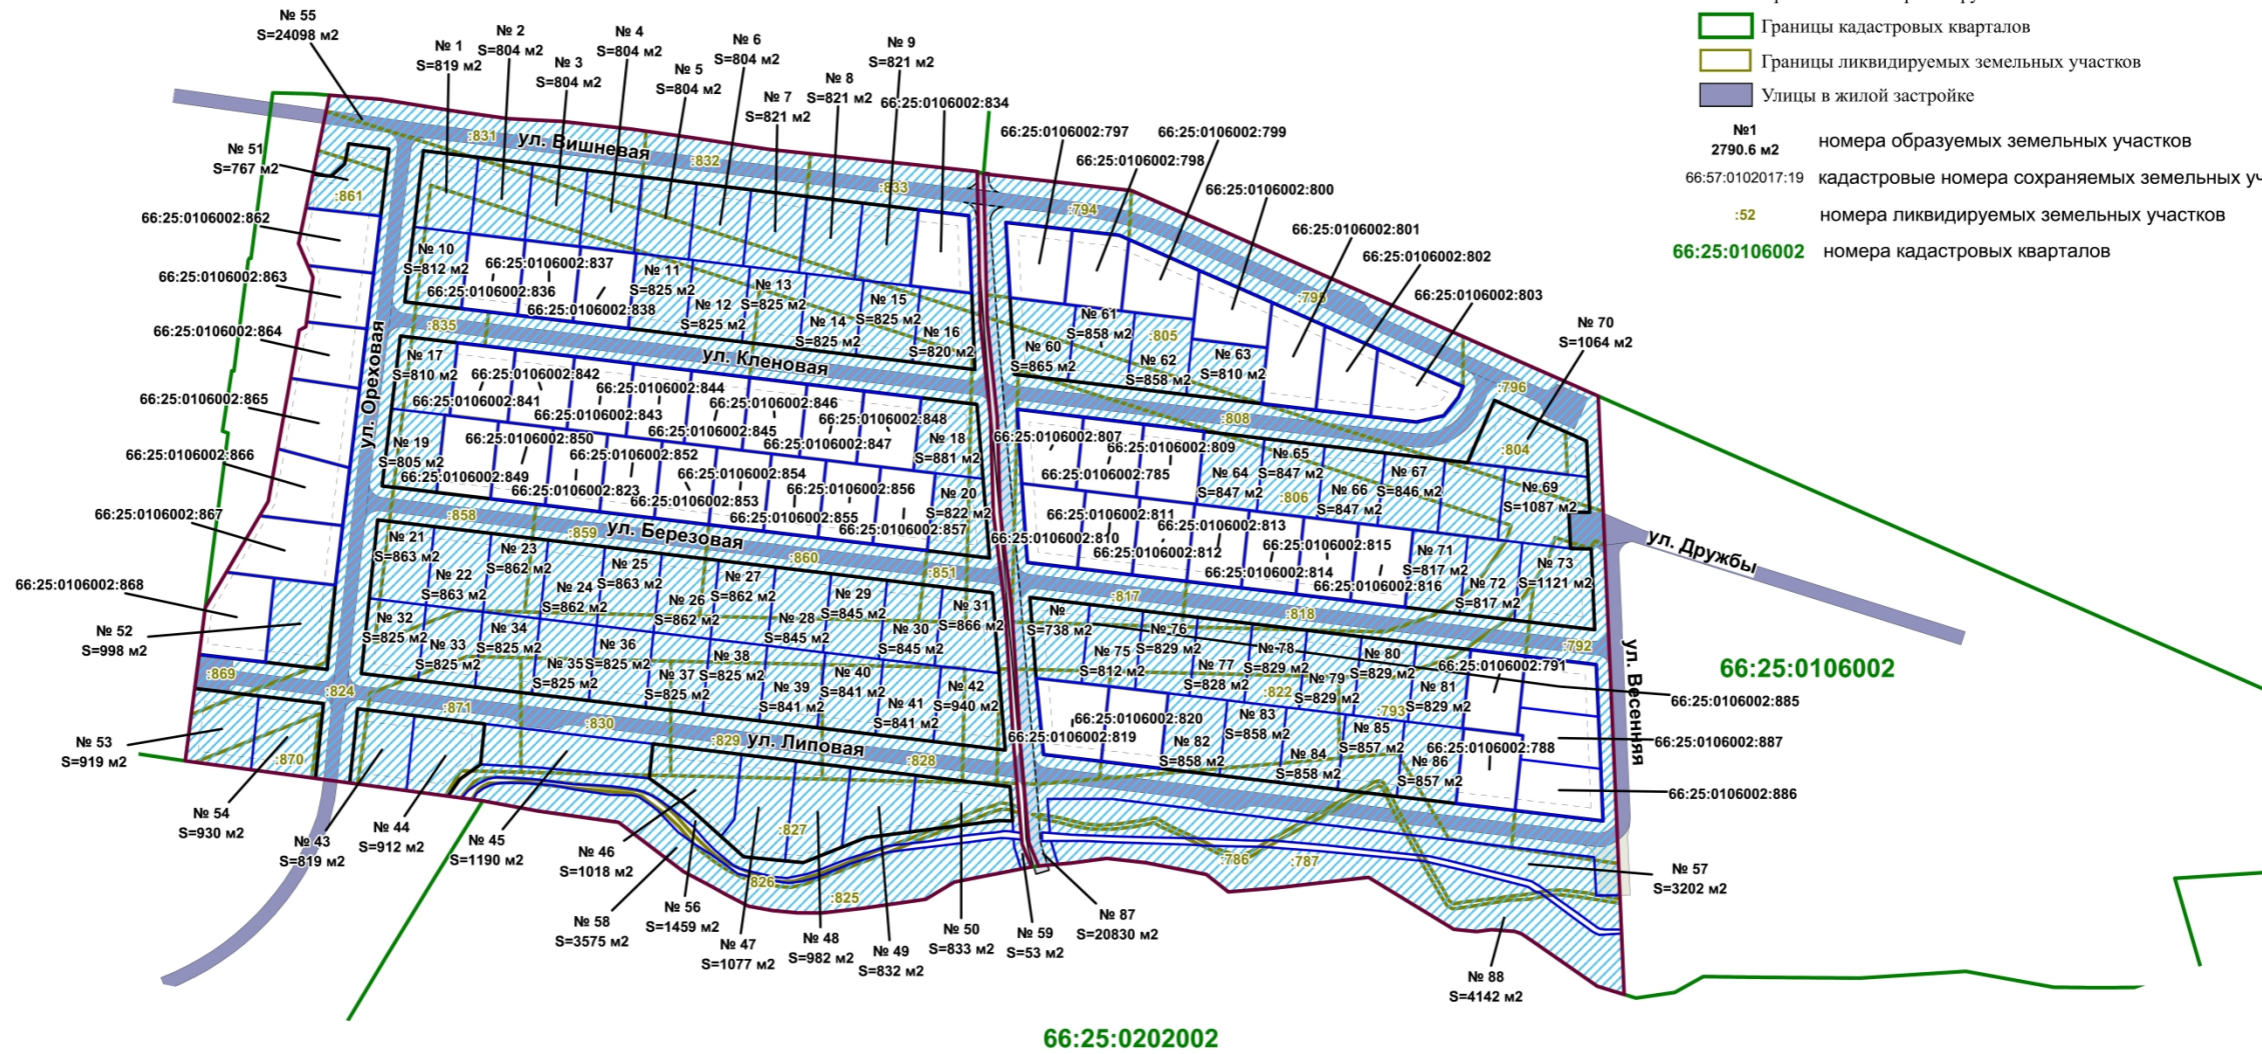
Границы кадастровых кварталов
Границы ликвидируемых земельных участков
Улицы в жилой застройке
№1 2790.6 м2 номера образуемых земельных участков
66:57:0102017:19 кадастровые номера сохраняемых земельных у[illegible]
:52 номера ликвидируемых земельных участков
66:25:0106002 номера кадастровых кварталов

№ 55 S=24098 м2
№ 1 S=819 м2
№ 2 S=804 м2
№ 3 S=804 м2
№ 4 S=804 м2
№ 5 S=804 м2
№ 6 S=804 м2
№ 7 S=821 м2
№ 8 S=821 м2
№ 9 S=821 м2
66:25:0106002:834
66:25:0106002:797
66:25:0106002:799
66:25:0106002:798
66:25:0106002:800
66:25:0106002:801
66:25:0106002:802
66:25:0106002:803
№ 51 S=767 м2
:831 ул. Вишневая :832 :833 :794
:861
66:25:0106002:862
66:25:0106002:863
66:25:0106002:864
66:25:0106002:865
66:25:0106002:866
66:25:0106002:867
66:25:0106002:868
№ 10 S=812 м2
66:25:0106002:837
66:25:0106002:836
66:25:0106002:838
№ 11 S=825 м2
№ 12 S=825 м2
№ 13 S=825 м2
№ 14 S=825 м2
№ 15 S=825 м2
№ 16 S=820 м2
№ 61 S=858 м2
:805
№ 60 S=865 м2
№ 62 S=858 м2
№ 63 S=810 м2
:795
№ 70 S=1064 м2
:796
:835 ул. Кленовая
ул. Ореховая
№ 17 S=810 м2
66:25:0106002:842
66:25:0106002:841
66:25:0106002:844
66:25:0106002:843
66:25:0106002:846
66:25:0106002:845
66:25:0106002:848
66:25:0106002:847
№ 18 S=881 м2
№ 19 S=805 м2
66:25:0106002:850
66:25:0106002:849
66:25:0106002:852
66:25:0106002:823
66:25:0106002:854
66:25:0106002:853
66:25:0106002:856
66:25:0106002:855
66:25:0106002:857
№ 20 S=822 м2
:808
66:25:0106002:807
66:25:0106002:809
66:25:0106002:785
№ 64 S=847 м2
№ 65 S=847 м2
:806
№ 66 S=847 м2
№ 67 S=846 м2
:804
№ 69 S=1087 м2
66:25:0106002:810
66:25:0106002:811
66:25:0106002:813
66:25:0106002:812
66:25:0106002:815
66:25:0106002:814
66:25:0106002:816
№ 71 S=817 м2
№ 72 S=817 м2
№ 73 S=1121 м2
ул. Дружбы
:858 :859 ул. Березовая :860 :851
№ 21 S=863 м2
№ 22 S=863 м2
№ 23 S=862 м2
№ 24 S=862 м2
№ 25 S=863 м2
№ 26 S=862 м2
№ 27 S=862 м2
№ 28 S=845 м2
№ 29 S=845 м2
№ 30 S=845 м2
№ 31 S=866 м2
№ 52 S=998 м2
№ 32 S=825 м2
№ 33 S=825 м2
№ 34 S=825 м2
№ 35 S=825 м2
№ 36 S=825 м2
№ 37 S=825 м2
№ 38 S=825 м2
№ 39 S=841 м2
№ 40 S=841 м2
№ 41 S=841 м2
№ 42 S=940 м2
:817 :818 :792
№ S=738 м2
№ 75 S=812 м2
№ 76 S=829 м2
№ 77 S=828 м2
№ 78 S=829 м2
№ 79 S=829 м2
№ 80 S=829 м2
№ 81 S=829 м2
:822 :793
66:25:0106002:791
66:25:0106002:885
66:25:0106002
ул. Весенняя
:869 :824 :871 :830
№ 53 S=919 м2
:870
№ 54 S=930 м2
№ 43 S=819 м2
№ 44 S=912 м2
№ 45 S=1190 м2
:829 ул. Липовая :828
66:25:0106002:820
66:25:0106002:819
№ 82 S=858 м2
№ 83 S=858 м2
№ 84 S=858 м2
№ 85 S=857 м2
№ 86 S=857 м2
66:25:0106002:788
66:25:0106002:887
66:25:0106002:886
№ 46 S=1018 м2
№ 58 S=3575 м2
№ 56 S=1459 м2
№ 47 S=1077 м2
№ 48 S=982 м2
№ 49 S=832 м2
№ 50 S=833 м2
№ 59 S=53 м2
№ 87 S=20830 м2
:827 :826 :825
:786 :787
№ 57 S=3202 м2
№ 88 S=4142 м2
66:25:0202002